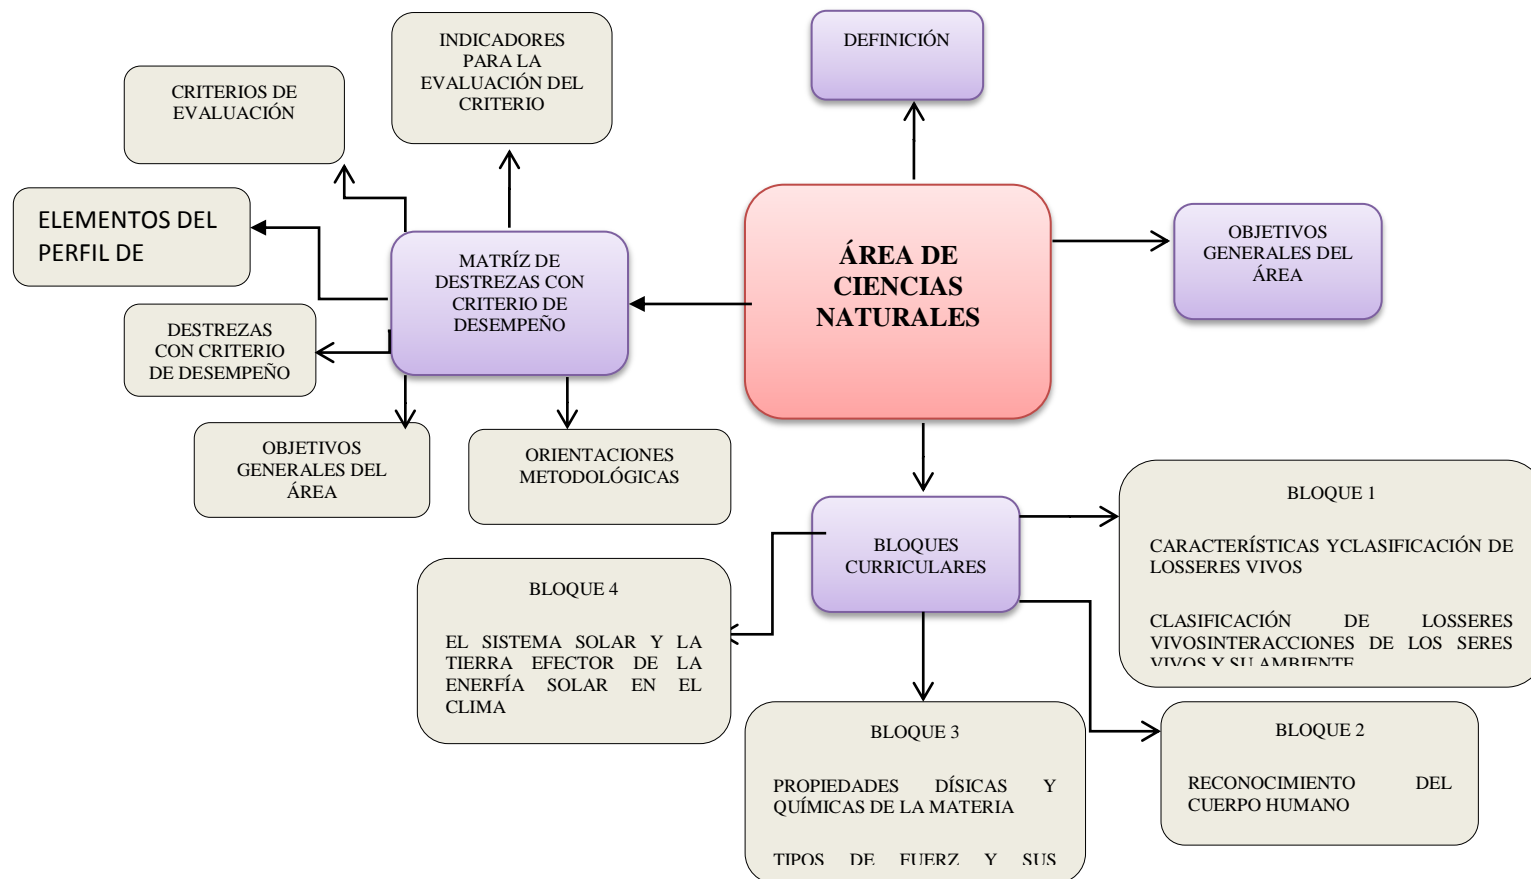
ÁREA DE CIENCIAS NATURALES

DEFINICIÓN

OBJETIVOS GENERALES DEL ÁREA

MATRÍZ DE DESTREZAS CON CRITERIO DE DESEMPEÑO

INDICADORES PARA LA EVALUACIÓN DEL CRITERIO

CRITERIOS DE EVALUACIÓN

ELEMENTOS DEL PERFIL DE

DESTREZAS CON CRITERIO DE DESEMPEÑO

OBJETIVOS GENERALES DEL ÁREA

ORIENTACIONES METODOLÓGICAS

BLOQUES CURRICULARES

BLOQUE 1

CARACTERÍSTICAS YCLASIFICACIÓN DE LOSSERES VIVOS

CLASIFICACIÓN DE LOSSERES VIVOSINTERACCIONES DE LOS SERES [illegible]

BLOQUE 4

EL SISTEMA SOLAR Y LA TIERRA EFECTOR DE LA ENERFÍA SOLAR EN EL CLIMA

BLOQUE 3

PROPIEDADES DÍSICAS Y QUÍMICAS DE LA MATERIA

TIPOS DE FUERZ Y SUS

BLOQUE 2

RECONOCIMIENTO DEL CUERPO HUMANO